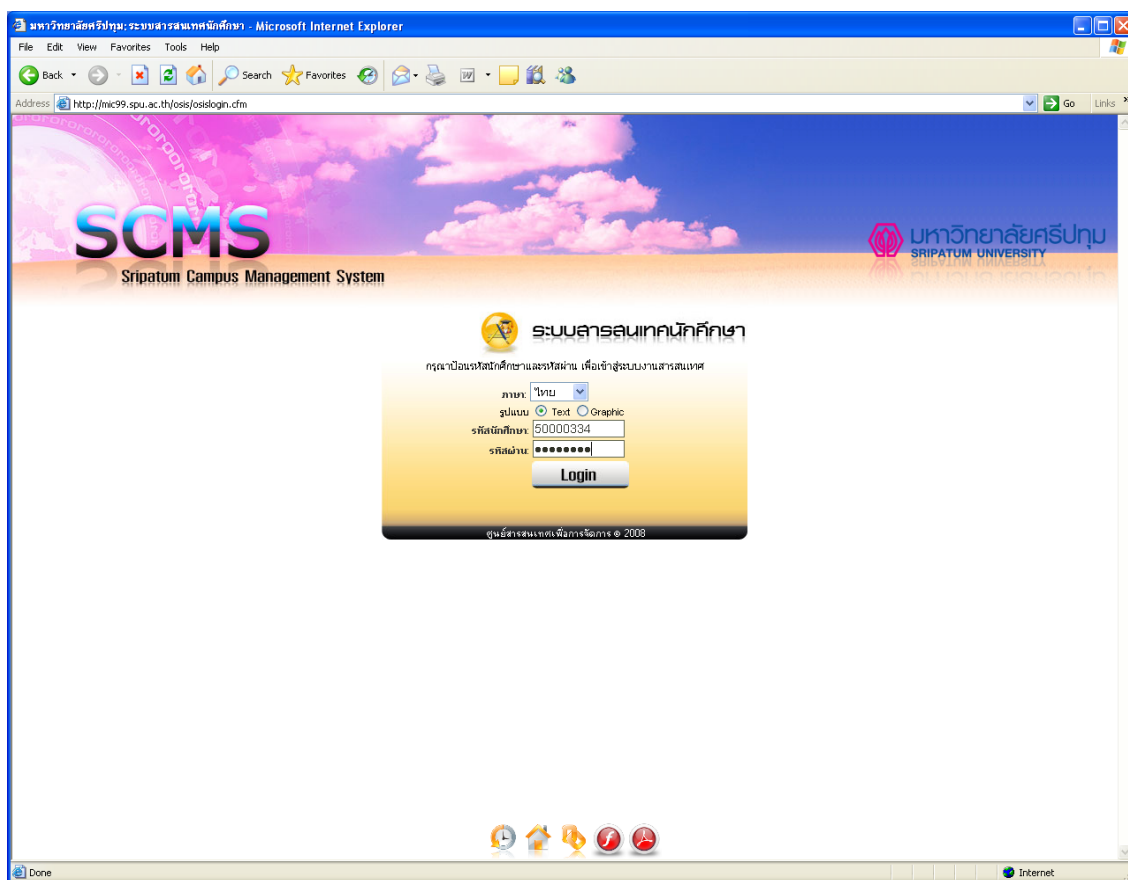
มหาวิทยาลัยศรีปทุม:ระบบสารสนเทศนักศึกษา - Microsoft Internet Explorer

File Edit View Favorites Tools Help

Back Search Favorites

Address http://mic99.spu.ac.th/osis/osislogin.cfm Go Links

SCMS
Sripatum Campus Management System

มหาวิทยาลัยศรีปทุม
SRIPATUM UNIVERSITY

ระบบสารสนเทศนักศึกษา

กรุณาป้อนรหัสนักศึกษาและรหัสผ่าน เพื่อเข้าสู่ระบบงานสารสนเทศ

ภาษา: ไทย
รูปแบบ: Text Graphic
รหัสนักศึกษา: 50000334
รหัสผ่าน: ●●●●●●●●●

Login

ศูนย์สารสนเทศเพื่อการจัดการ © 2008

Done Internet